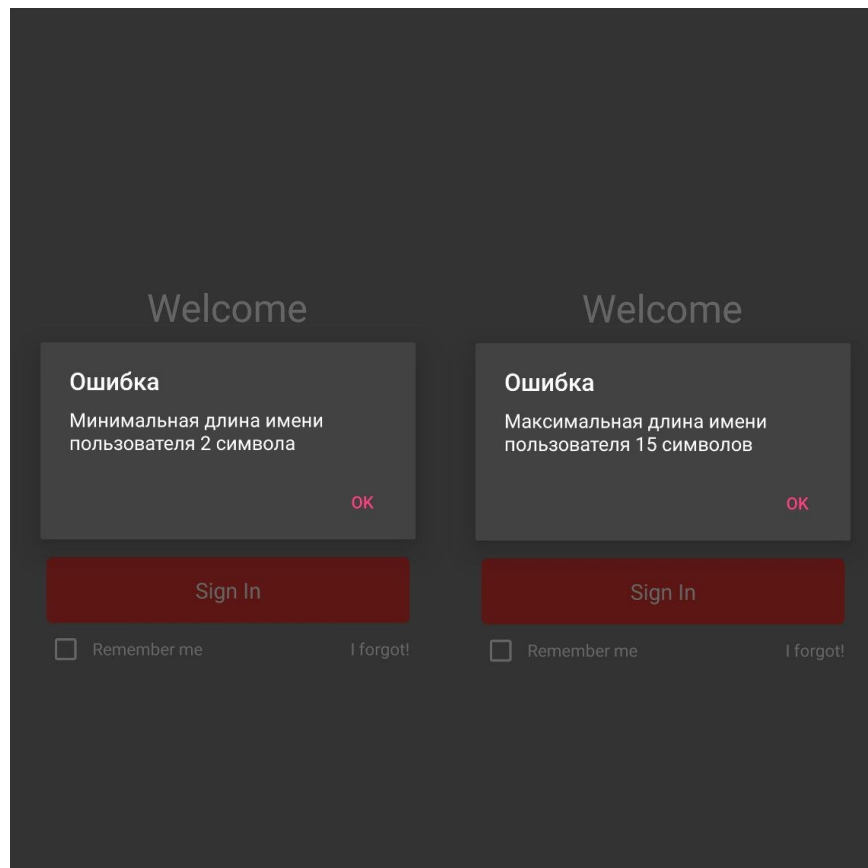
Welcome

Ошибка

Минимальная длина имени пользователя 2 символа

OK

Sign In

Remember me

I forgot!

Welcome

Ошибка

Максимальная длина имени пользователя 15 символов

OK

Sign In

Remember me

I forgot!